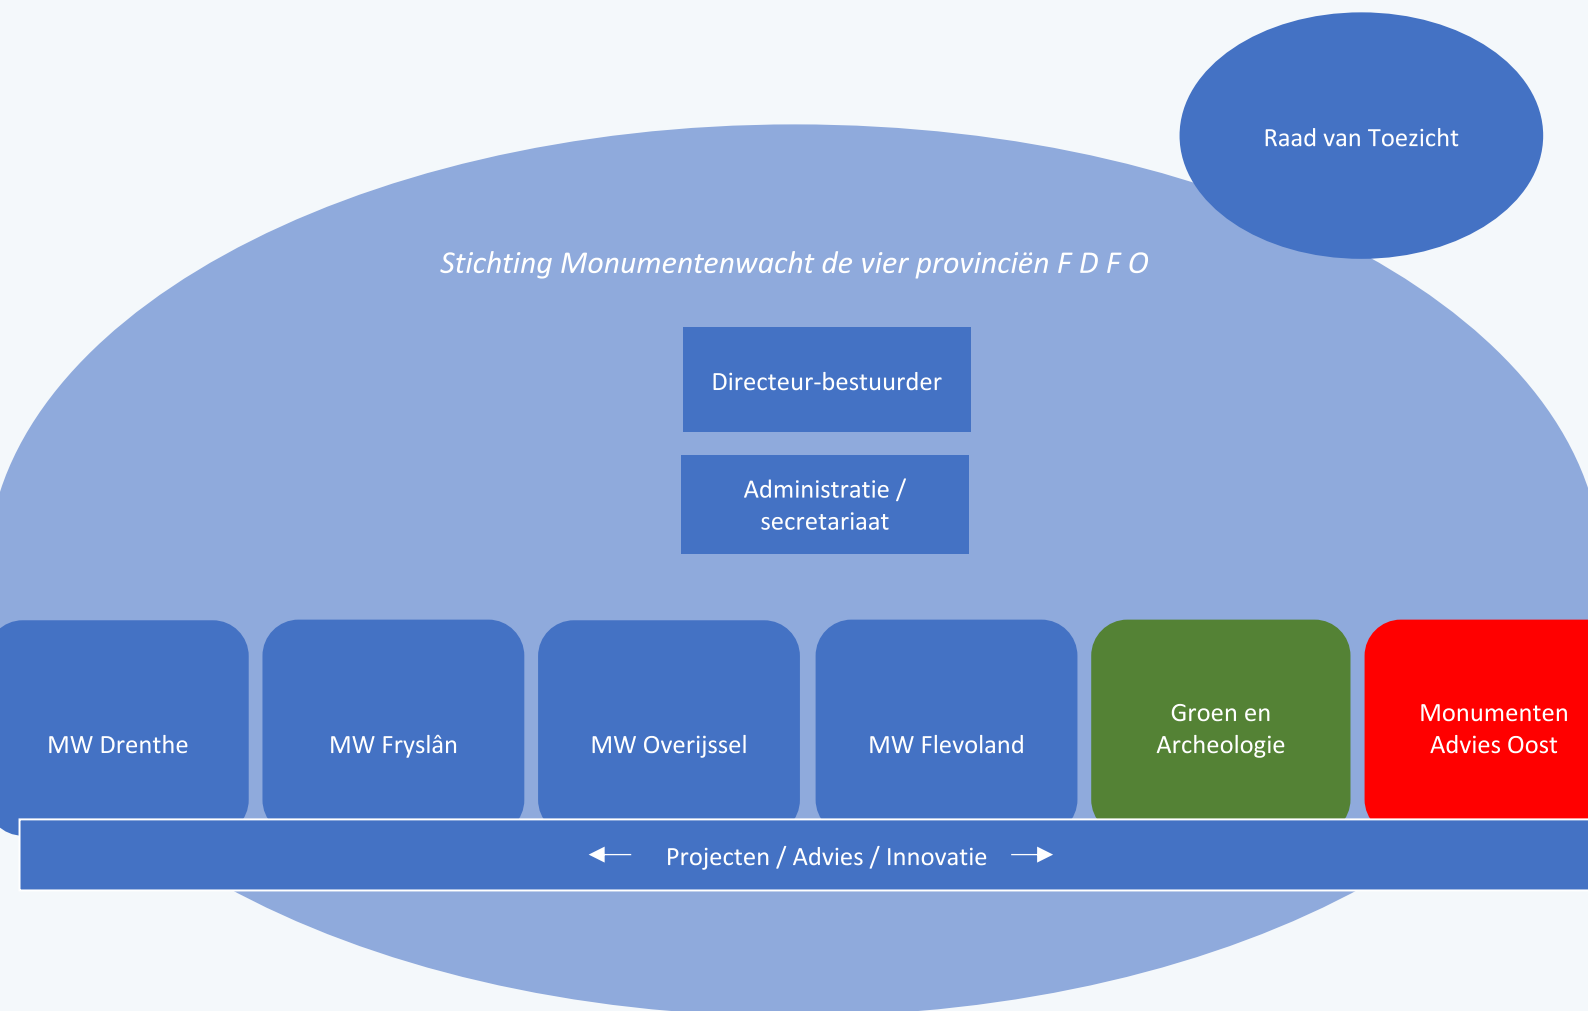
Raad van Toezicht

Stichting Monumentenwacht de vier provinciën F D F O

Directeur-bestuurder

Administratie / secretariaat

MW Drenthe

MW Fryslân

MW Overijssel

MW Flevoland

Groen en Archeologie

Monumenten Advies Oost

Projecten / Advies / Innovatie